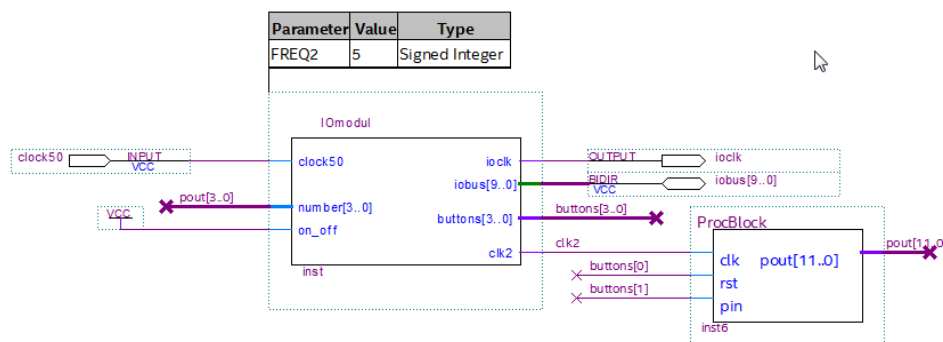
| Parameter | Value | Type |
|---|---|---|
| FREQ2 | 5 | Signed Integer |

IOmodul

clock50
INPUT
VCC

clock50
number[3..0]
on_off
inst

pout[3..0]
VCC

ioclk
iobus[9..0]
buttons[3..0]
clk2

OUTPUT
ioclk
BIDIR
VCC
iobus[9..0]

buttons[3..0]
clk2
buttons[0]
buttons[1]

ProcBlock
clk
rst
pin
pout[11..0]
inst6

pout[11..0]